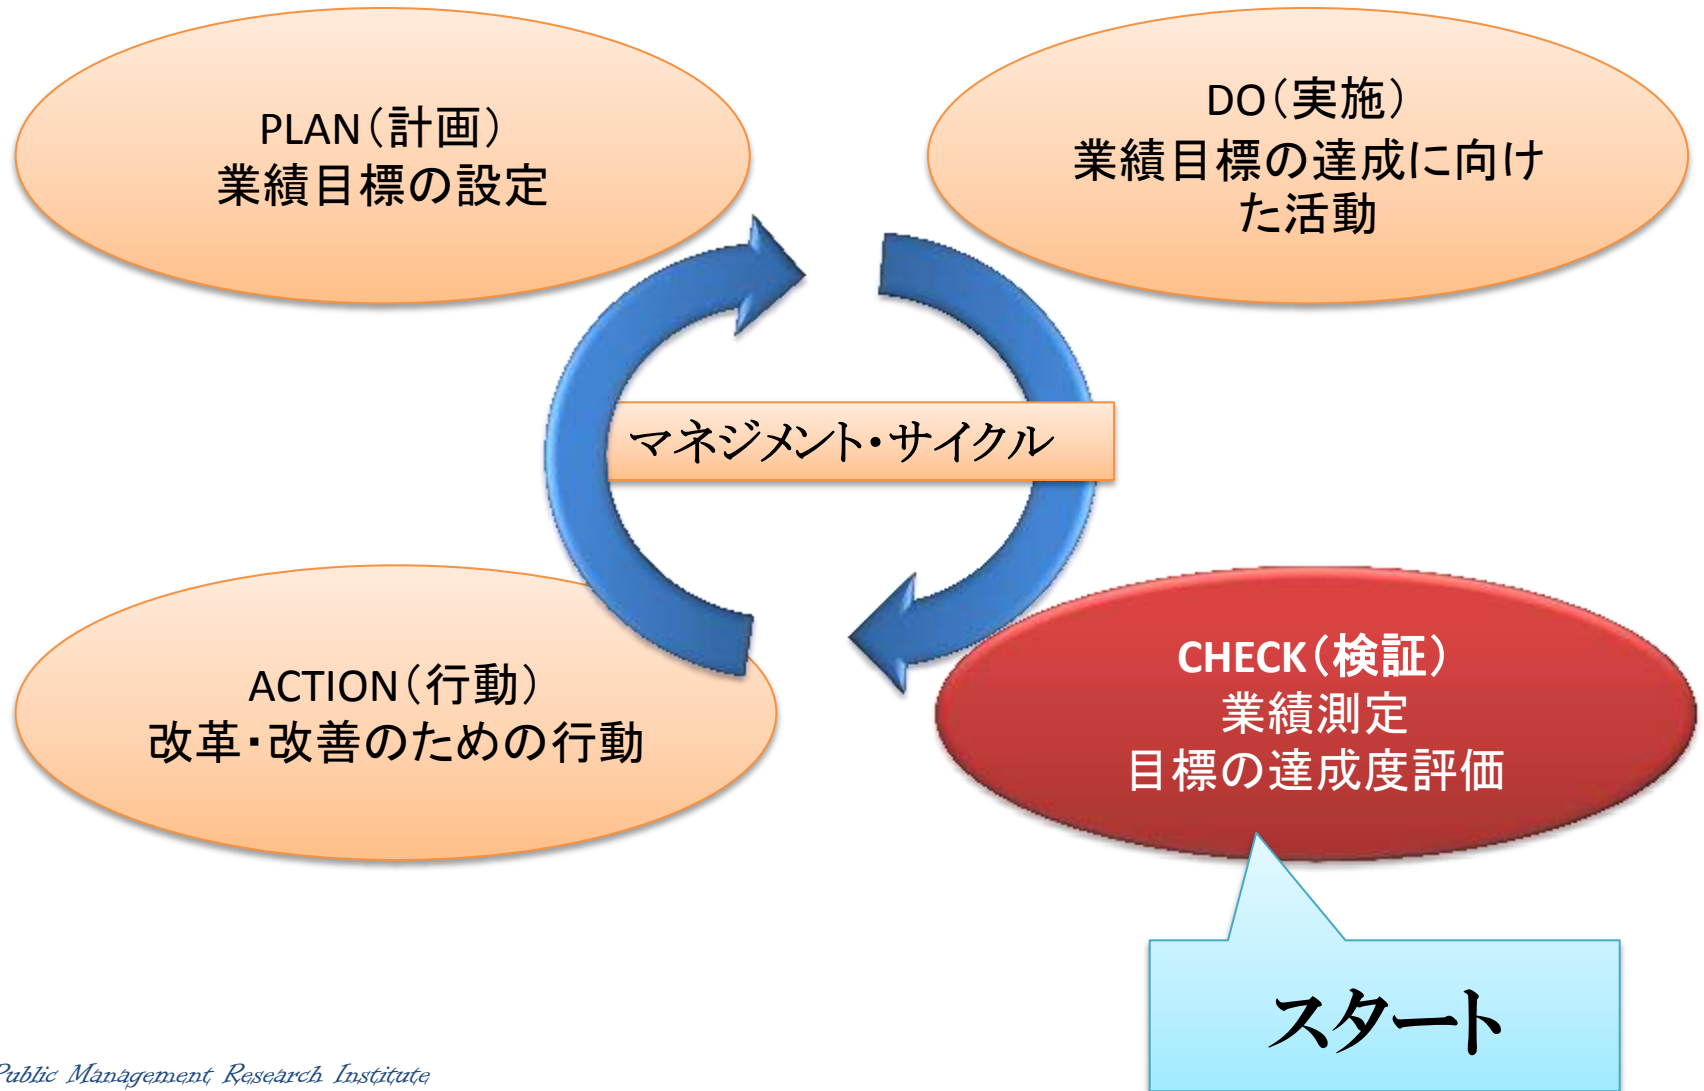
PLAN（計画）
業績目標の設定

DO（実施）
業績目標の達成に向けた活動

マネジメント・サイクル

ACTION（行動）
改革・改善のための行動

CHECK（検証）
業績測定
目標の達成度評価

スタート

Public Management Research Institute